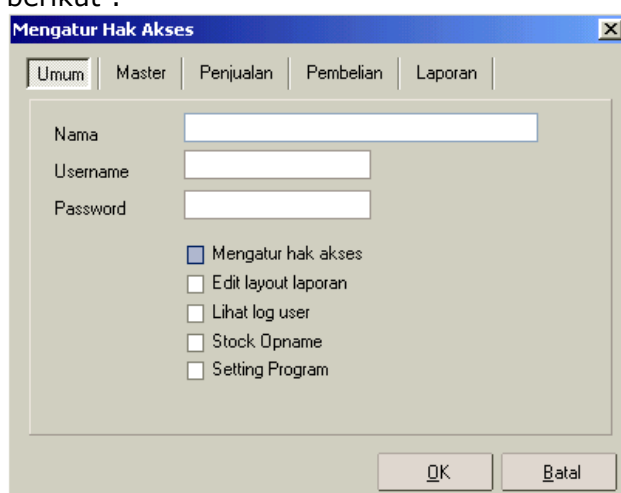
berikut :

Mengatur Hak Akses

Umum | Master | Penjualan | Pembelian | Laporan

Nama

Username

Password

Mengatur hak akses

Edit layout laporan

Lihat log user

Stock Opname

Setting Program

OK

Batal